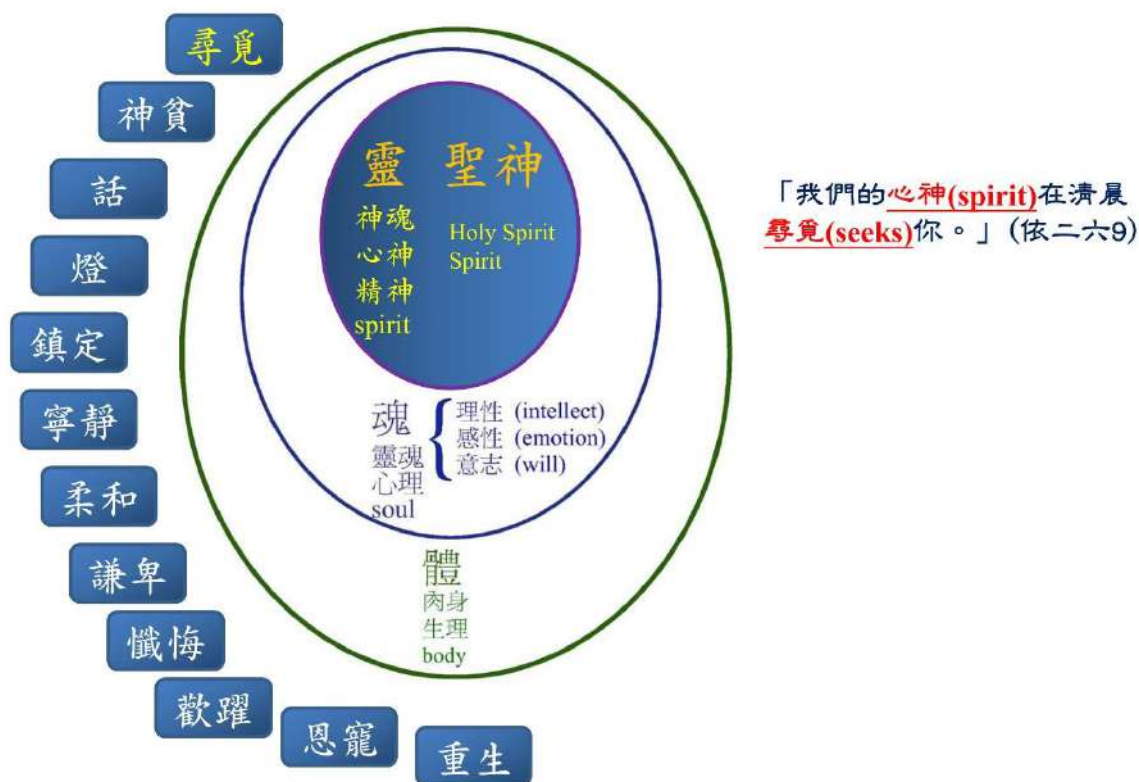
尋覓

神貧

話

燈

鎮定

寧靜

柔和

謙卑

懺悔

歡躍

恩寵

重生

靈 聖神

神魂
心神
精神
spirit

Holy Spirit
Spirit

魂
靈魂
心理
soul

理性 (intellect)
感性 (emotion)
意志 (will)

體
肉身
生理
body

「我們的心神(spirit)在清晨尋覓(seeks)你。」(依二六9)